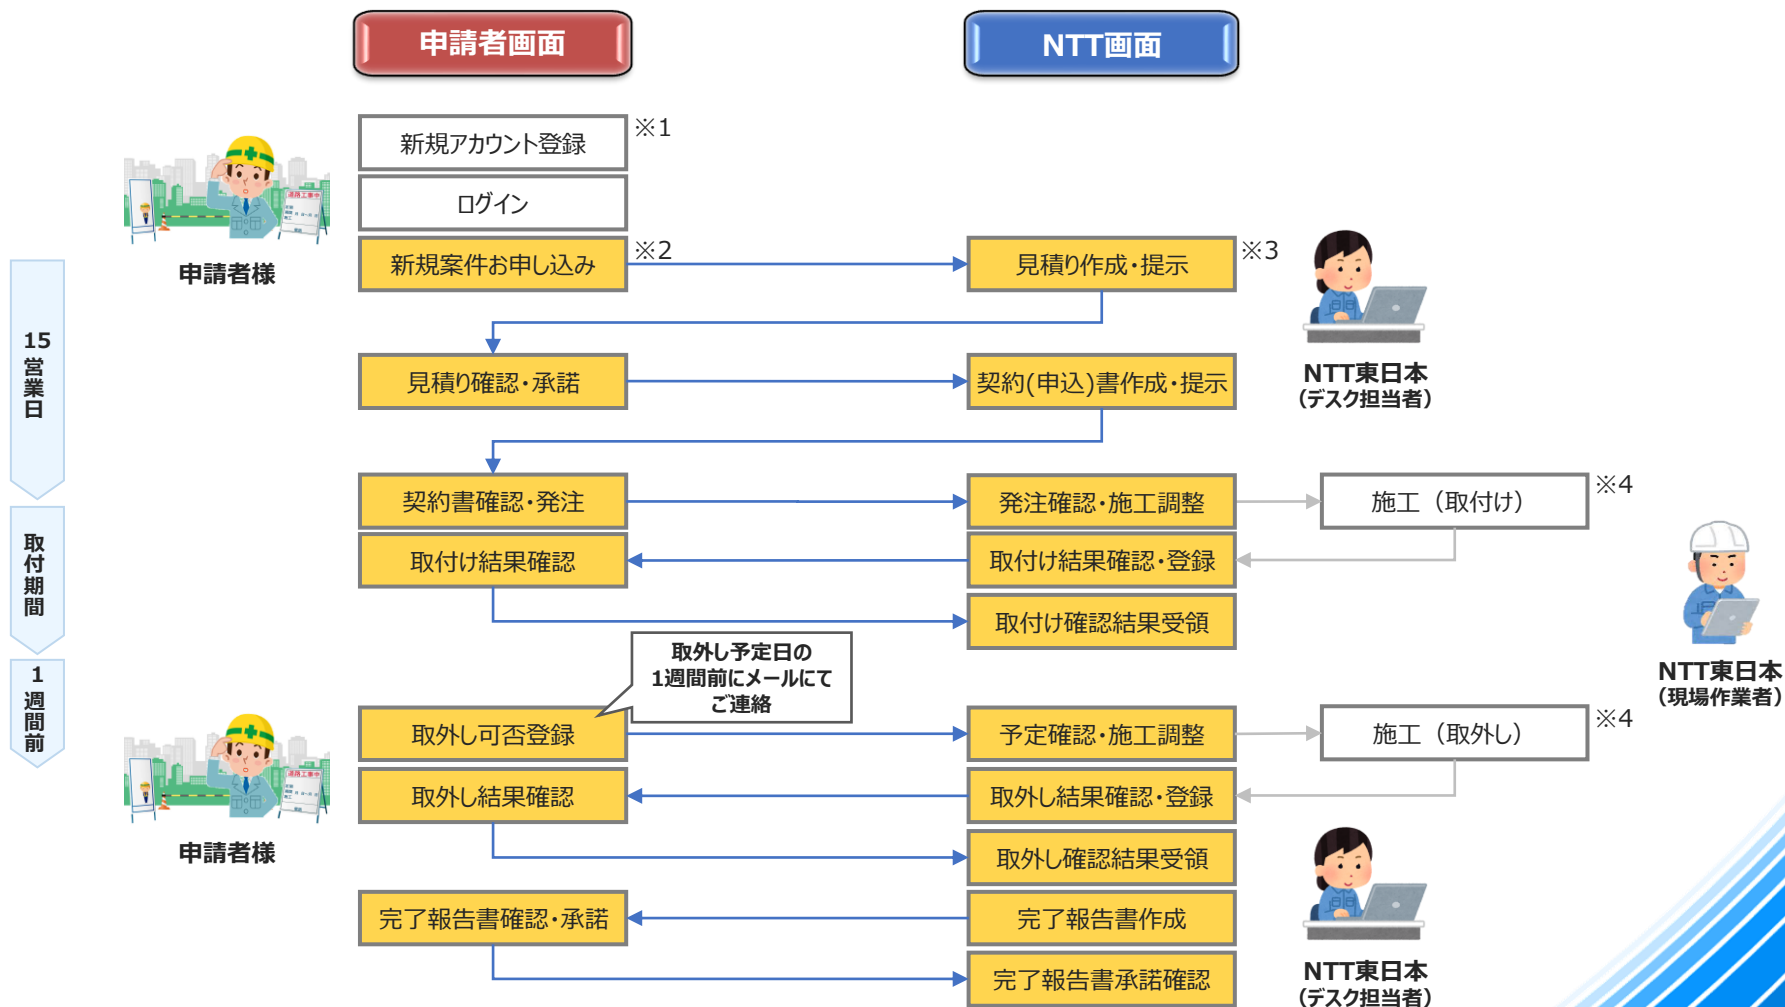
申請者画面

NTT画面

新規アカウント登録 ※1

ログイン

申請者様

15営業日

新規案件お申し込み ※2

見積り作成・提示 ※3

NTT東日本
(デスク担当者)

見積り確認・承諾

契約(申込)書作成・提示

契約書確認・発注

発注確認・施工調整

施工（取付け） ※4

取付期間

取付け結果確認

取付け結果確認・登録

取付け確認結果受領

NTT東日本
(現場作業者)

取外し予定日の1週間前にメールにてご連絡

1週間前

取外し可否登録

予定確認・施工調整

施工（取外し） ※4

申請者様

取外し結果確認

取外し結果確認・登録

取外し確認結果受領

完了報告書確認・承諾

完了報告書作成

完了報告書承諾確認

NTT東日本
(デスク担当者)